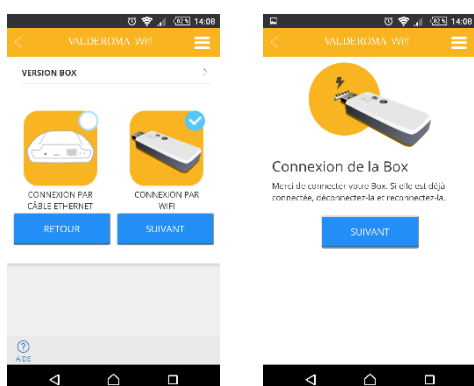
82% 14:08

VALDEROMA WiFi

VERSION BOX

CONNEXION PAR CÂBLE ETHERNET

CONNEXION PAR WIFI

RETOUR

SUIVANT

AIDE

82% 14:08

VALDEROMA WiFi

Connexion de la Box

Merci de connecter votre Box. Si elle est déjà connectée, déconnectez-la et reconnectez-la.

SUIVANT